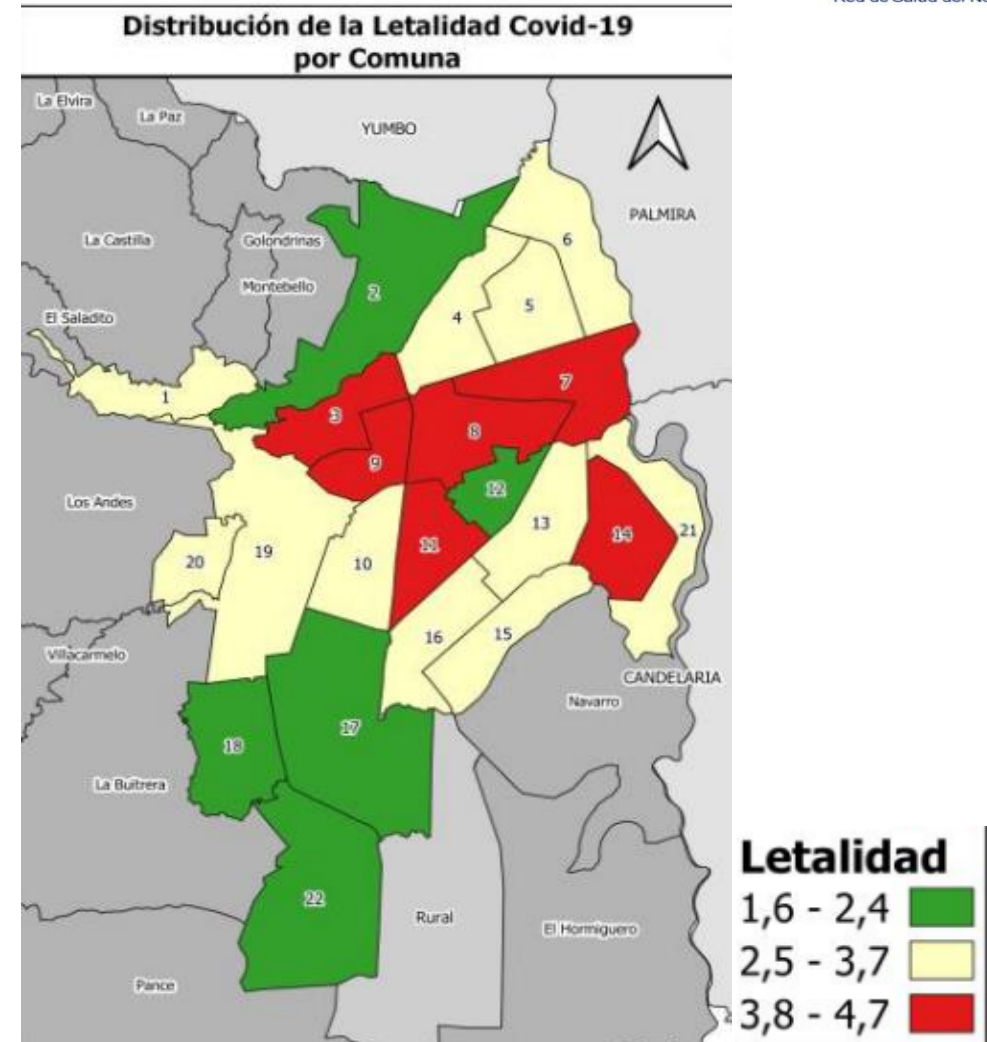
Red de Salud del N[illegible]

Distribución de la Letalidad Covid-19 por Comuna

La Elvira
La Paz
YUMBO
PALMIRA
La Castilla
Golondrinas
Montebello
El Saladito
2
6
4
5
1
7
3
8
9
12
Los Andes
13
11
14
21
20
19
10
16
15
Villacarmelo
CANDELARIA
Navarro
18
17
La Buitrera
22
Rural
El Hormiguero
Pance

Letalidad
1,6 - 2,4
2,5 - 3,7
3,8 - 4,7